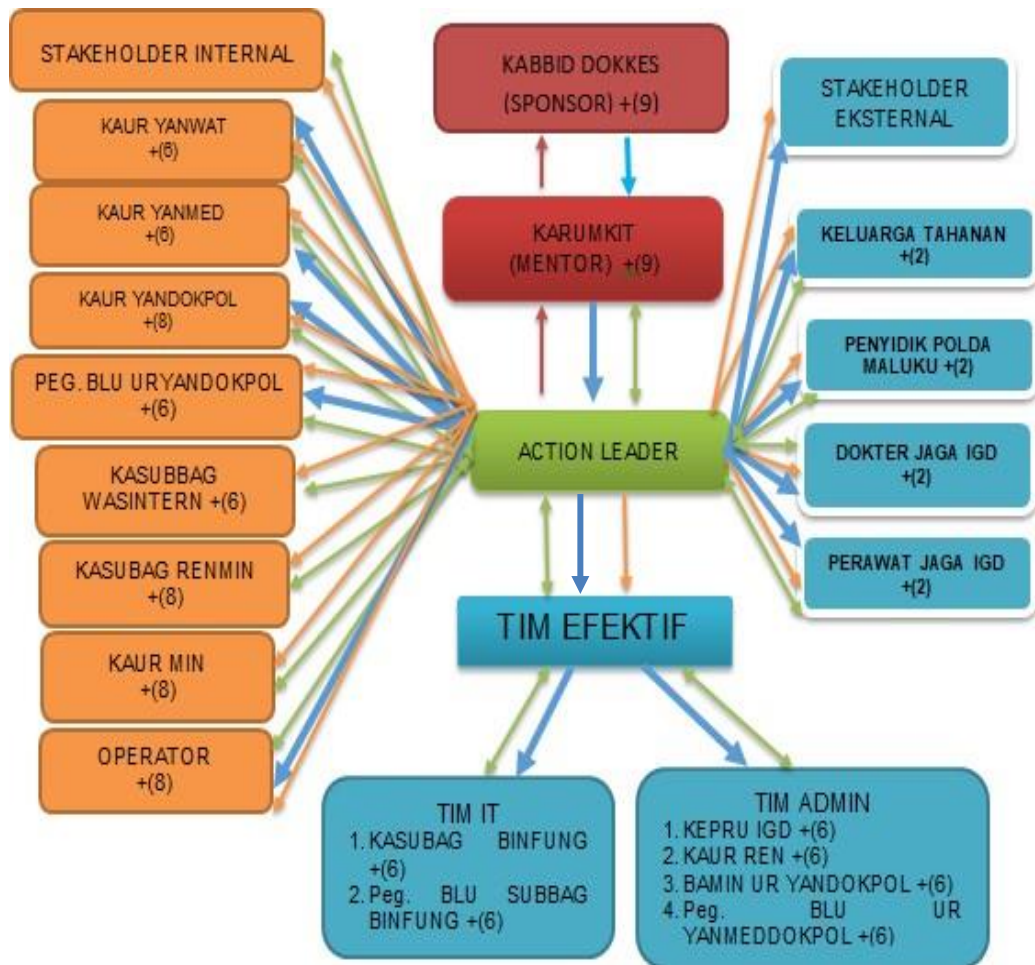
STAKEHOLDER INTERNAL

KAUR YANWAT +(6)

KAUR YANMED +(6)

KAUR YANDOKPOL +(8)

PEG. BLU URYANDOKPOL +(6)

KASUBBAG WASINTERN +(6)

KASUBAG RENMIN +(8)

KAUR MIN +(8)

OPERATOR +(8)

KABBID DOKKES (SPONSOR) +(9)

KARUMKIT (MENTOR) +(9)

ACTION LEADER

TIM EFEKTIF

STAKEHOLDER EKSTERNAL

KELUARGA TAHANAN +(2)

PENYIDIK POLDA MALUKU +(2)

DOKTER JAGA IGD +(2)

PERAWAT JAGA IGD +(2)

TIM IT
1. KASUBAG BINFUNG +(6)
2. Peg. BLU SUBBAG BINFUNG +(6)

TIM ADMIN
1. KEPRU IGD +(6)
2. KAUR REN +(6)
3. BAMIN UR YANDOKPOL +(6)
4. Peg. BLU UR YANMEDDOKPOL +(6)